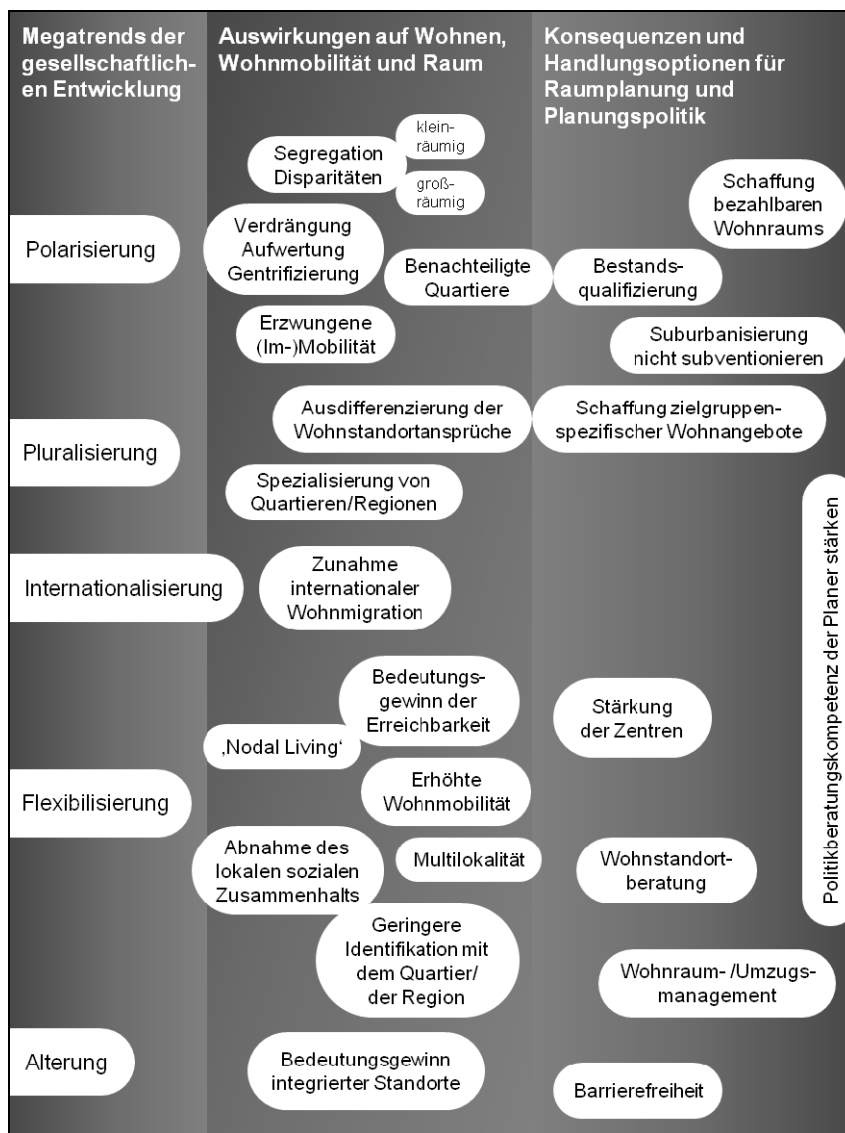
Megatrends der gesellschaftlichen Entwicklung

Auswirkungen auf Wohnen, Wohnmobilität und Raum

Konsequenzen und Handlungsoptionen für Raumplanung und Planungspolitik

Segregation Disparitäten

kleinräumig

großräumig

Schaffung bezahlbaren Wohnraums

Polarisierung

Verdrängung Aufwertung Gentrifizierung

Benachteiligte Quartiere

Bestandsqualifizierung

Erzwungene (Im-)Mobilität

Suburbanisierung nicht subventionieren

Ausdifferenzierung der Wohnstandortansprüche

Schaffung zielgruppenspezifischer Wohnangebote

Pluralisierung

Spezialisierung von Quartieren/Regionen

Politikberatungskompetenz der Planer stärken

Internationalisierung

Zunahme internationaler Wohnmigration

Bedeutungsgewinn der Erreichbarkeit

Stärkung der Zentren

‚Nodal Living'

Flexibilisierung

Erhöhte Wohnmobilität

Abnahme des lokalen sozialen Zusammenhalts

Multilokalität

Wohnstandortberatung

Geringere Identifikation mit dem Quartier/ der Region

Wohnraum- /Umzugsmanagement

Alterung

Bedeutungsgewinn integrierter Standorte

Barrierefreiheit